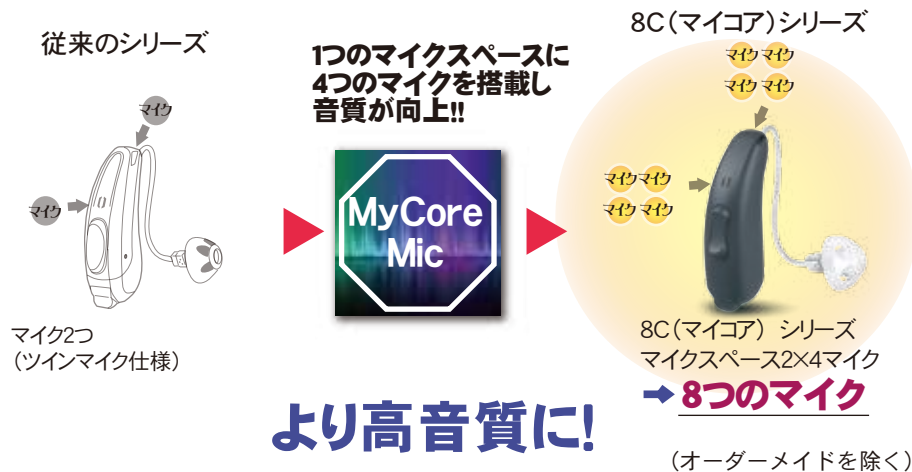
従来のシリーズ

マイク

マイク

マイク2つ
（ツインマイク仕様）

1つのマイクスペースに
4つのマイクを搭載し
音質が向上!!

MyCore Mic

8C（マイコア）シリーズ

マイク マイク
マイク マイク

マイク マイク
マイク マイク

8C（マイコア）シリーズ
マイクスペース2×4マイク

8つのマイク

より高音質に!

（オーダーメイドを除く）